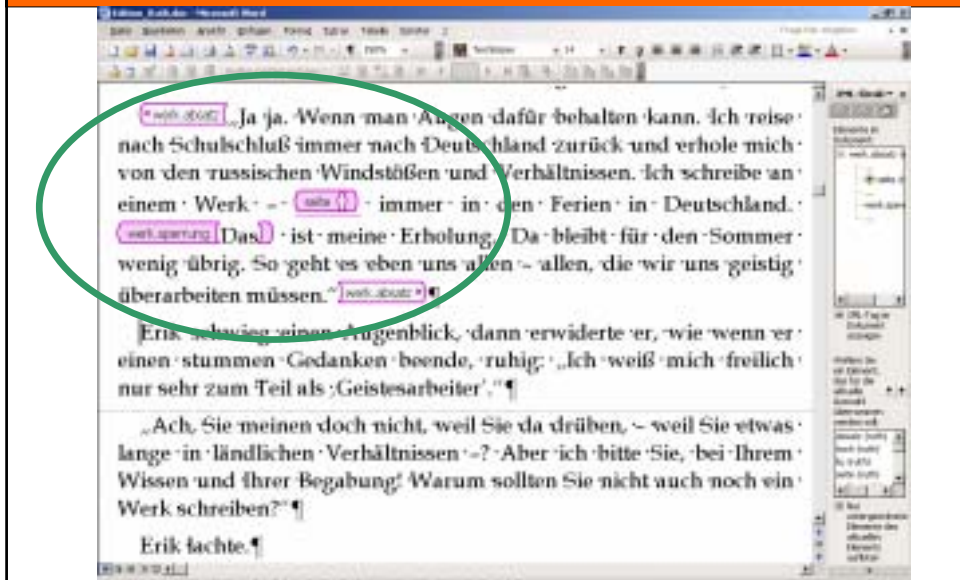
werk.absatz „Ja ja. Wenn man Augen dafür behalten kann. Ich reise nach Schulschluß immer nach Deutschland zurück und erhole mich von den russischen Windstößen und Verhältnissen. Ich schreibe an einem Werk – seite immer in den Ferien in Deutschland. werk.sperrung Das ist meine Erholung. Da bleibt für den Sommer wenig übrig. So geht es eben uns allen – allen, die wir uns geistig überarbeiten müssen." werk.absatz ¶

Erik schwieg einen Augenblick, dann erwiderte er, wie wenn er einen stummen Gedanken beende, ruhig: „Ich weiß mich freilich nur sehr zum Teil als ‚Geistesarbeiter'."¶

„Ach, Sie meinen doch nicht, weil Sie da drüben, – weil Sie etwas lange in ländlichen Verhältnissen –? Aber ich bitte Sie, bei Ihrem Wissen und Ihrer Begabung! Warum sollten Sie nicht auch noch ein Werk schreiben?"¶

Erik lachte.¶